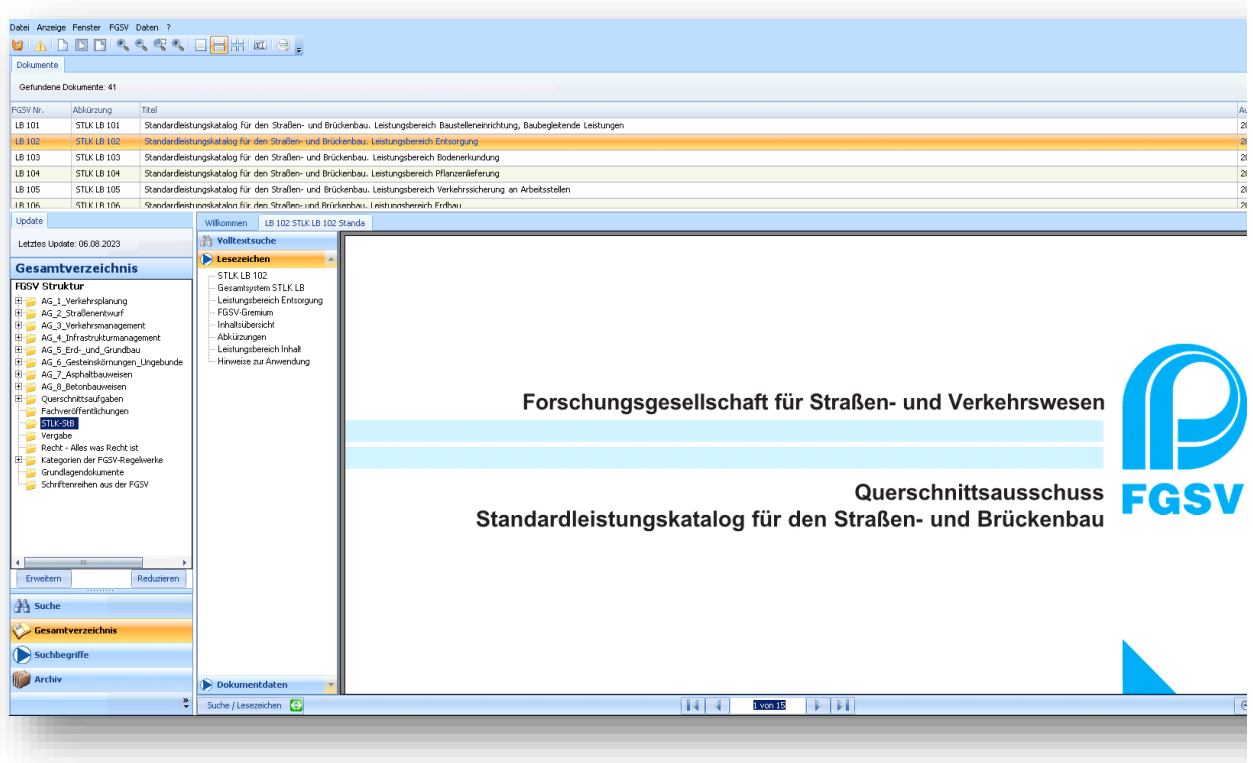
Datei Anzeige Fenster FGSV Daten ?

Dokumente

Gefundene Dokumente: 41

| FGSV Nr. | Abkürzung | Titel | Au |
|---|---|---|---|
| LB 101 | STLK LB 101 | Standardleistungskatalog für den Straßen- und Brückenbau. Leistungsbereich Baustelleneinrichtung, Baubegleitende Leistungen | 20 |
| LB 102 | STLK LB 102 | Standardleistungskatalog für den Straßen- und Brückenbau. Leistungsbereich Entsorgung | 20 |
| LB 103 | STLK LB 103 | Standardleistungskatalog für den Straßen- und Brückenbau. Leistungsbereich Bodenerkundung | 20 |
| LB 104 | STLK LB 104 | Standardleistungskatalog für den Straßen- und Brückenbau. Leistungsbereich Pflanzenlieferung | 20 |
| LB 105 | STLK LB 105 | Standardleistungskatalog für den Straßen- und Brückenbau. Leistungsbereich Verkehrssicherung an Arbeitsstellen | 20 |
| LB 106 | STLK LB 106 | Standardleistungskatalog für den Straßen- und Brückenbau. Leistungsbereich Erdbau | 20 |

Update

Letztes Update: 06.08.2023

Gesamtverzeichnis

FGSV Struktur
AG_1_Verkehrsplanung
AG_2_Straßenentwurf
AG_3_Verkehrsmanagement
AG_4_Infrastrukturmanagement
AG_5_Erd-_und_Grundbau
AG_6_Gesteinskörnungen_Ungebunde
AG_7_Asphaltbauweisen
AG_8_Betonbauweisen
Querschnittsaufgaben
Fachveröffentlichungen
STLK-StB
Vergabe
Recht - Alles was Recht ist
Kategorien der FGSV-Regelwerke
Grundlagendokumente
Schriftenreihen aus der FGSV

Erweitern Reduzieren

Suche
Gesamtverzeichnis
Suchbegriffe
Archiv

Willkommen LB 102 STLK LB 102 Standa

Volltextsuche
Lesezeichen
STLK LB 102
Gesamtsystem STLK LB
Leistungsbereich Entsorgung
FGSV-Gremium
Inhaltsübersicht
Abkürzungen
Leistungsbereich Inhalt
Hinweise zur Anwendung

Dokumentdaten

Suche / Lesezeichen

Forschungsgesellschaft für Straßen- und Verkehrswesen

Querschnittsausschuss
Standardleistungkatalog für den Straßen- und Brückenbau

FGSV

1 von 15